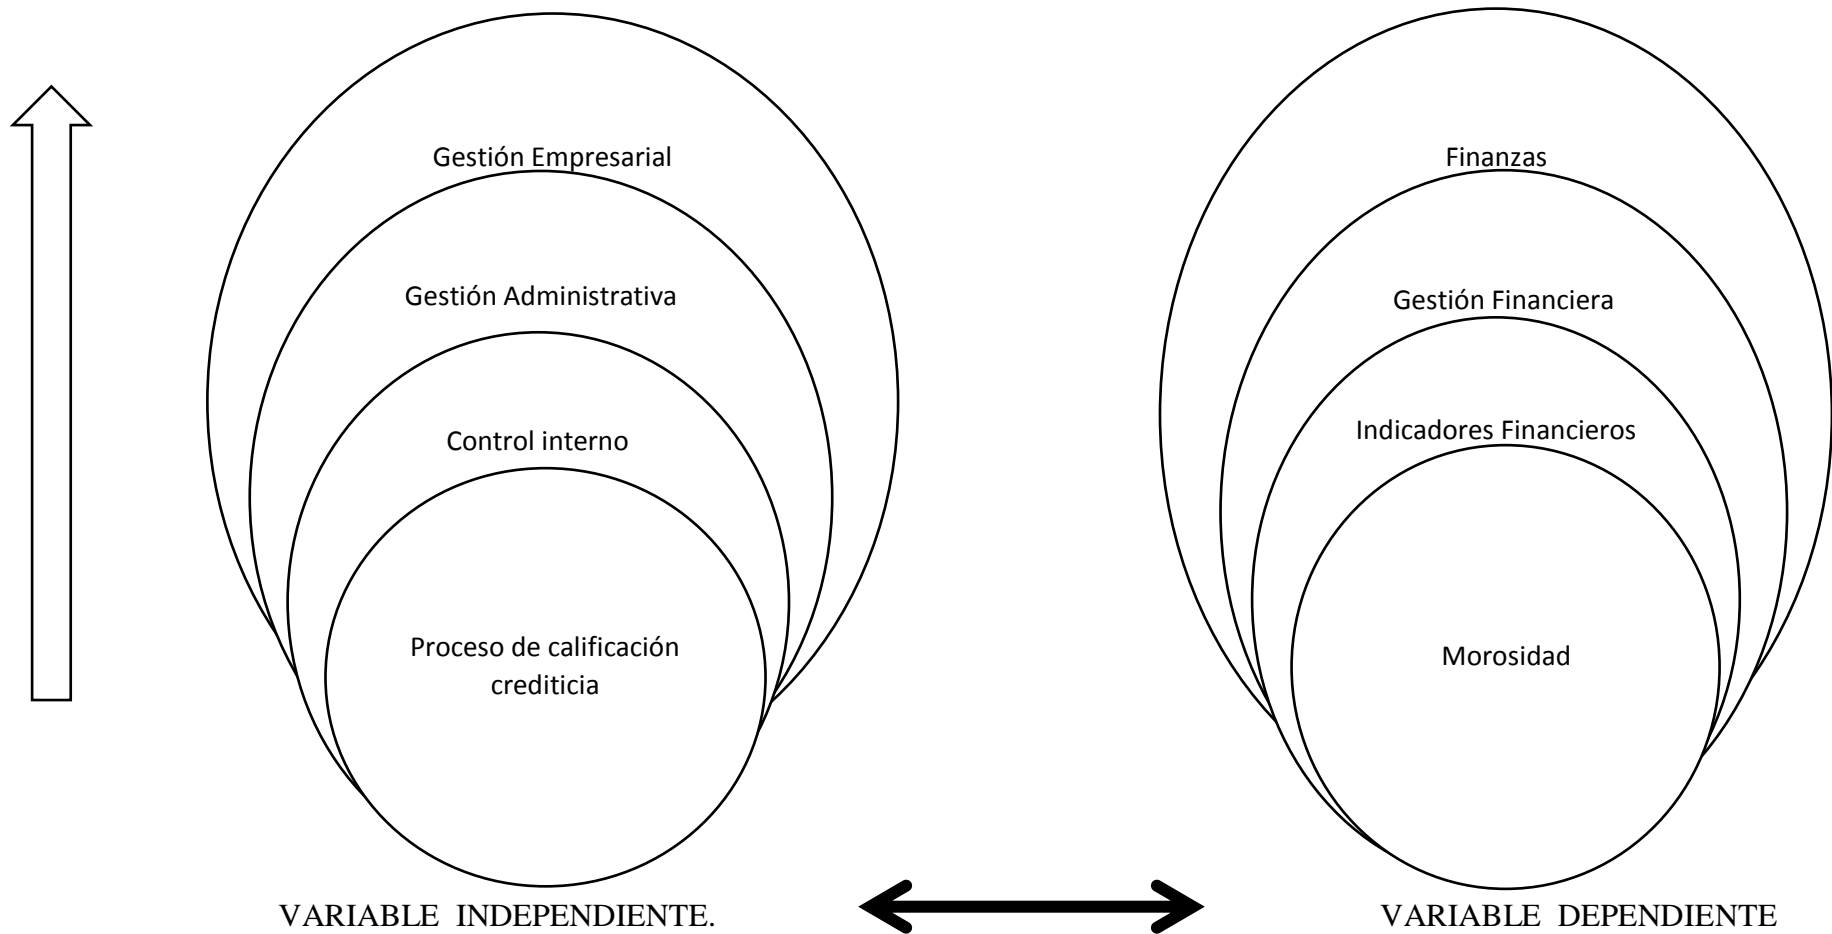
Gestión Empresarial

Gestión Administrativa

Control interno

Proceso de calificación crediticia

Finanzas

Gestión Financiera

Indicadores Financieros

Morosidad

VARIABLE INDEPENDIENTE.

VARIABLE DEPENDIENTE